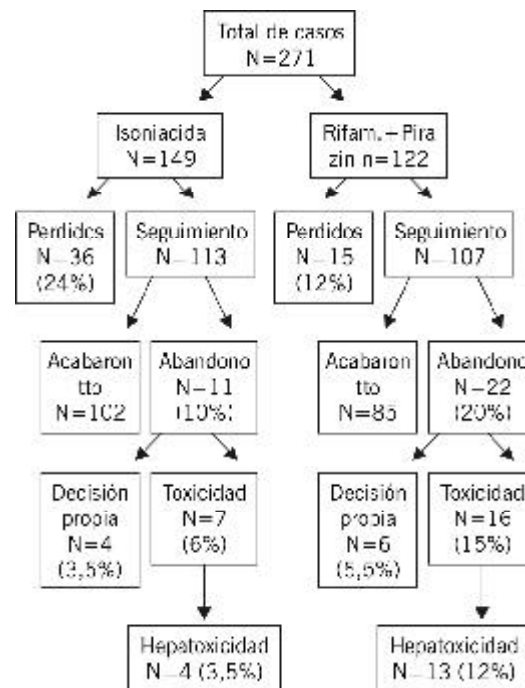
Total de casos
N=271

Isoniacida
N=149

Rifam.–Pira zin n=122

Perdidos
N=36
(24%)

Seguimiento
N=113

Perdidos
N=15
(12%)

Seguimiento
N=107

Acabaron tto
N=102

Abandono
N=11
(10%)

Acabaron tto
N=85

Abandono
N=22
(20%)

Decisión propia
N=4
(3,5%)

Toxicidad
N=7
(6%)

Decisión propia
N=6
(5,5%)

Toxicidad
N=16
(15%)

Hepatoxicidad
N=4 (3,5%)

Hepatoxicidad
N=13 (12%)